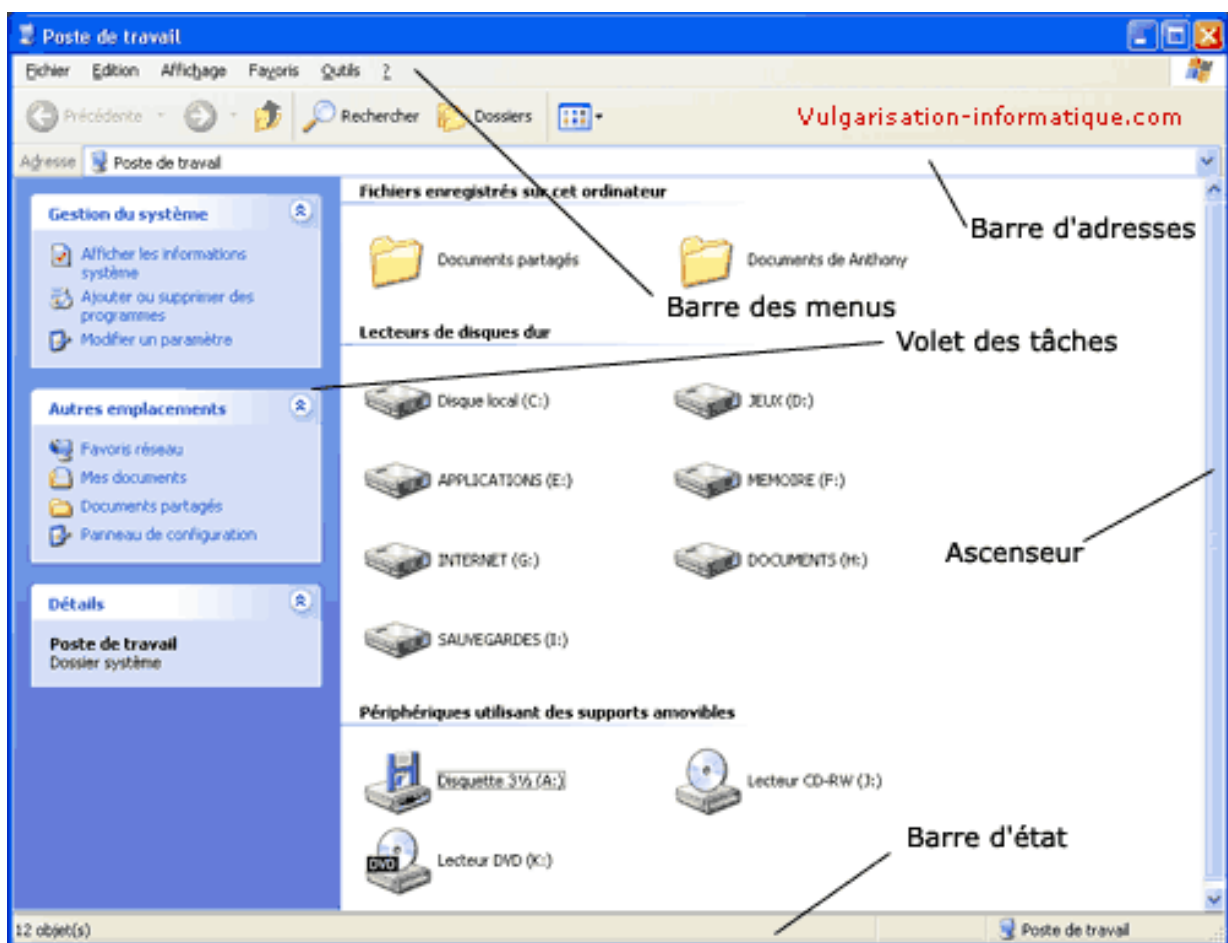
Poste de travail

Fichier Edition Affichage Favoris Outils ?

Précédente Rechercher Dossiers

Vulgarisation-informatique.com

Adresse Poste de travail

Fichiers enregistrés sur cet ordinateur

Documents partagés

Documents de Anthony

Barre d'adresses

Barre des menus

Gestion du système

Afficher les informations système

Ajouter ou supprimer des programmes

Modifier un paramètre

Lecteurs de disques dur

Volet des tâches

Autres emplacements

Favoris réseau

Mes documents

Documents partagés

Panneau de configuration

Disque local (C:)

JEUX (D:)

APPLICATIONS (E:)

MEMOIRE (F:)

INTERNET (G:)

DOCUMENTS (H:)

Ascenseur

Détails

Poste de travail
Dossier système

SAUVEGARDES (I:)

Périphériques utilisant des supports amovibles

Disquette 3½ (A:)

Lecteur CD-RW (J:)

Barre d'état

DVD

Lecteur DVD (K:)

12 objet(s)

Poste de travail